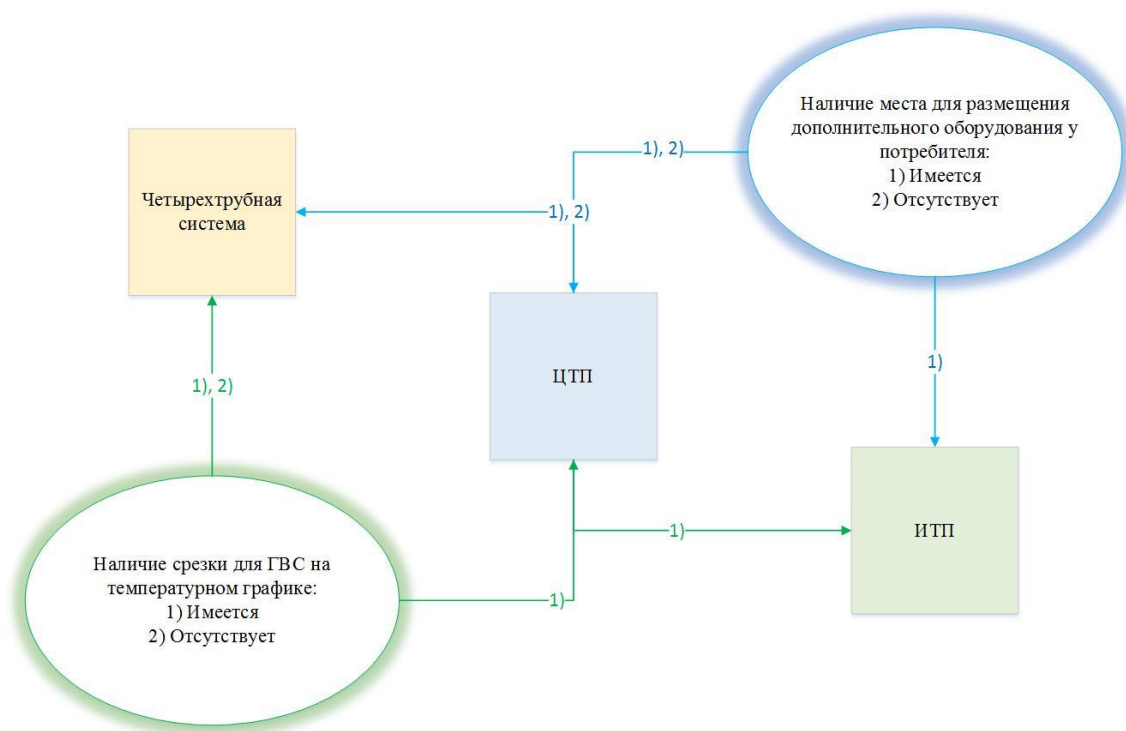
Наличие места для размещения дополнительного оборудования у потребителя:
1) Имеется
2) Отсутствует

1), 2)

Четырехтрубная система

1), 2)

ЦТП

1)

1), 2)

ИТП

1)

Наличие срезки для ГВС на температурном графике:
1) Имеется
2) Отсутствует

1)